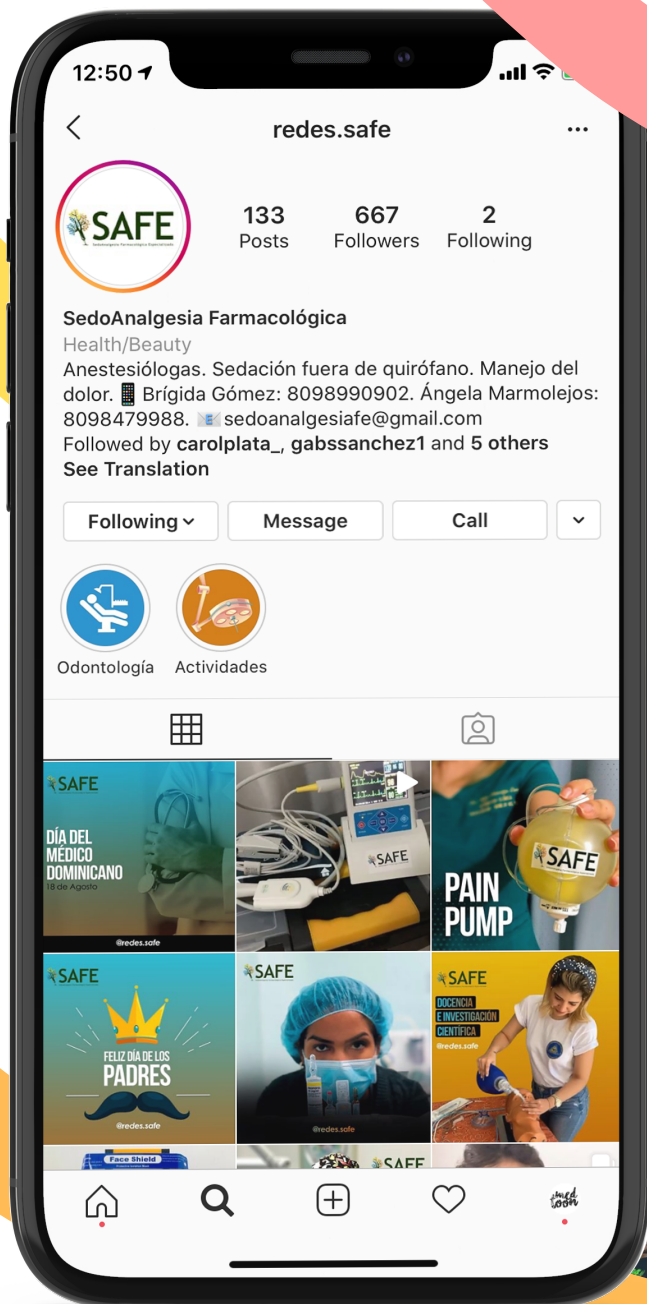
12:50

redes.safe

SAFE
SedoAnalgesia Farmacológica Especializada

133
Posts

667
Followers

2
Following

SedoAnalgesia Farmacológica
Health/Beauty
Anestesiólogas. Sedación fuera de quirófano. Manejo del dolor. 📱 Brígida Gómez: 8098990902. Ángela Marmolejos: 8098479988. 📧 sedoanalgesiafe@gmail.com
Followed by carolplata_, gabssanchez1 and 5 others
See Translation

Following
Message
Call

Odontología
Actividades

SAFE
DÍA DEL MÉDICO DOMINICANO
18 de Agosto
@redes.safe

SAFE

SAFE
PAIN PUMP
SAFE

SAFE
FELIZ DÍA DE LOS PADRES
@redes.safe

SAFE
@redes.safe

SAFE
DOCENCIA E INVESTIGACIÓN CIENTÍFICA
@redes.safe

Face Shield

SAFE